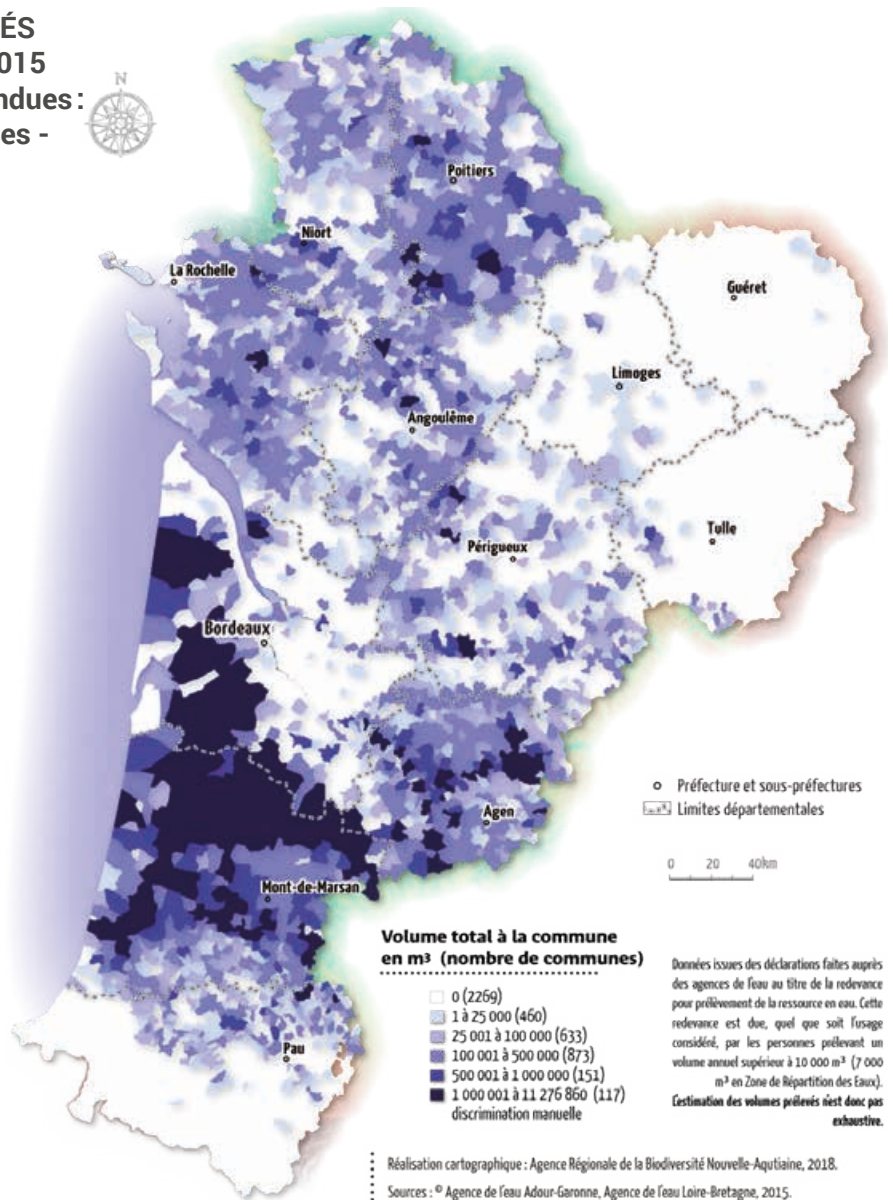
ÉS
015
ndues :
es -

N

Poitiers
Niort
La Rochelle
Guéret
Limoges
Angoulême
Tulle
Périgueux
Bordeaux
Agen
Mont-de-Marsan
Pau

Préfecture et sous-préfectures
Limites départementales

0 20 40km

Volume total à la commune en m³ (nombre de communes)

0 (2269)
1 à 25 000 (460)
25 001 à 100 000 (633)
100 001 à 500 000 (873)
500 001 à 1 000 000 (151)
1 000 001 à 11 276 860 (117) discrimination manuelle

Données issues des déclarations faites auprès des agences de l'eau au titre de la redevance pour prélèvement de la ressource en eau. Cette redevance est due, quel que soit l'usage considéré, par les personnes prélevant un volume annuel supérieur à 10 000 m³ (7 000 m³ en Zone de Répartition des Eaux). L'estimation des volumes prélevés n'est donc pas exhaustive.

Réalisation cartographique : Agence Régionale de la Biodiversité Nouvelle-Aqutiaine, 2018.
Sources : © Agence de l'eau Adour-Garonne, Agence de l'eau Loire-Bretagne, 2015.